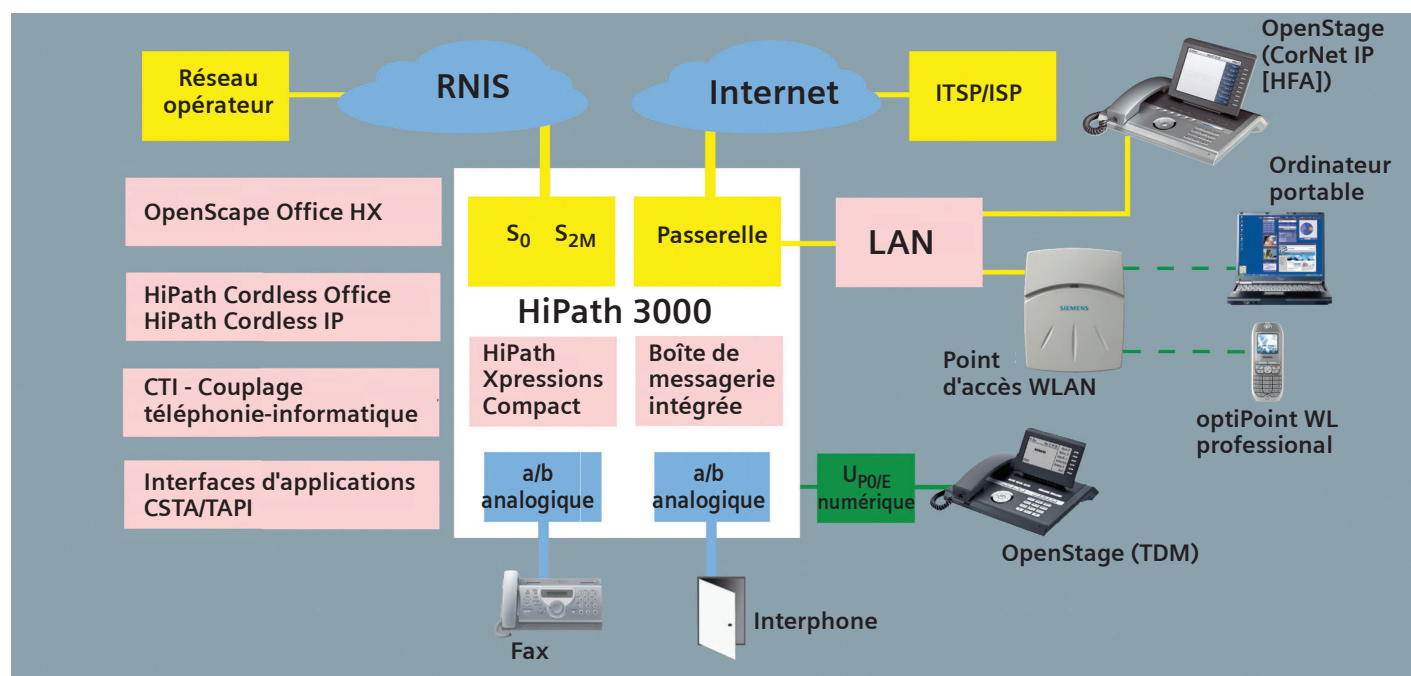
Réseau opérateur

RNIS

Internet

ITSP/ISP

OpenStage (CorNet IP [HFA])

OpenScape Office HX

HiPath Cordless Office
HiPath Cordless IP

CTI - Couplage téléphonie-informatique

Interfaces d'applications CSTA/TAPI

$S_0$ $S_{2M}$

Passerelle

HiPath 3000

HiPath Xpressions Compact

Boîte de messagerie intégrée

a/b analogique

a/b analogique

LAN

Ordinateur portable

SIEMENS

Point d'accès WLAN

optiPoint WL professional

$U_{P0/E}$ numérique

OpenStage (TDM)

Fax

Interphone